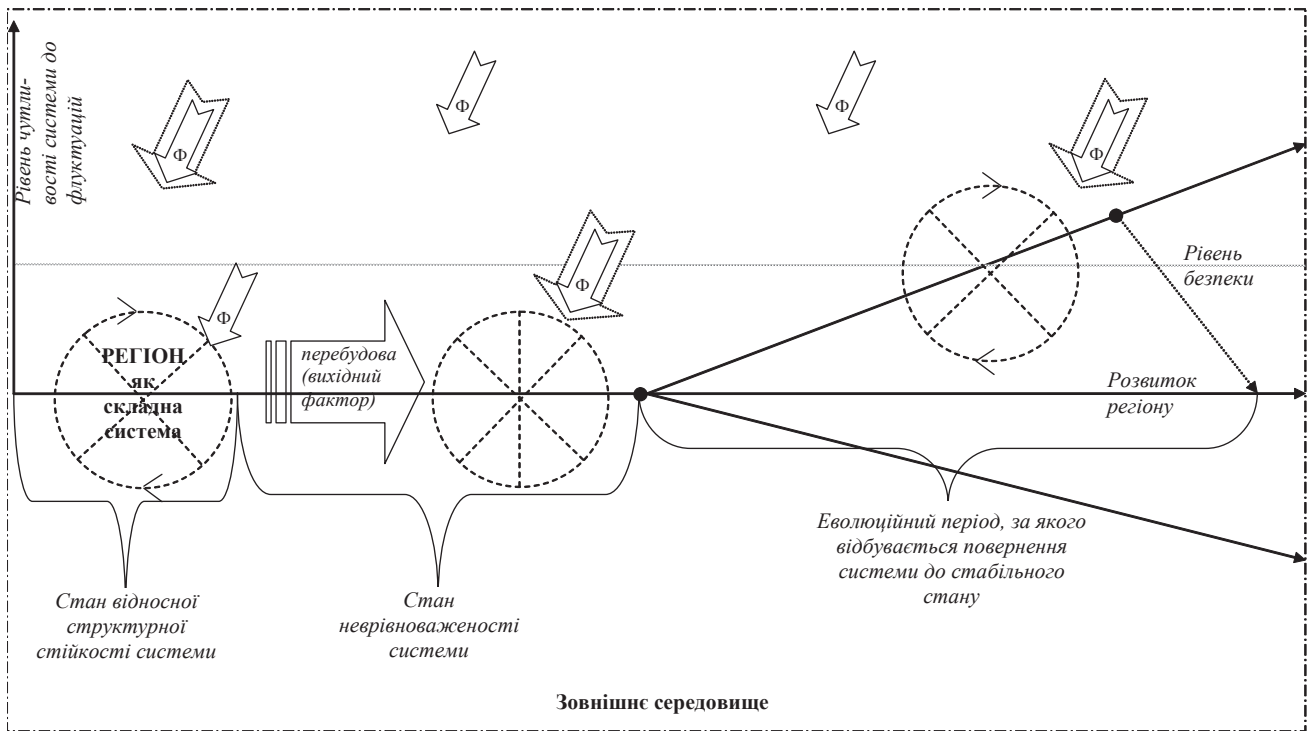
Рівень чутливості системи до флуктуації

Ф

Ф

Ф

Ф

Ф

Ф

Рівень безпеки

РЕГІОН як складна система

перебудова (вихідний фактор)

Розвиток регіону

Еволюційний період, за якого відбувається повернення системи до стабільного стану

Стан відносної структурної стійкості системи

Стан неврівноваженості системи

Зовнішнє середовище